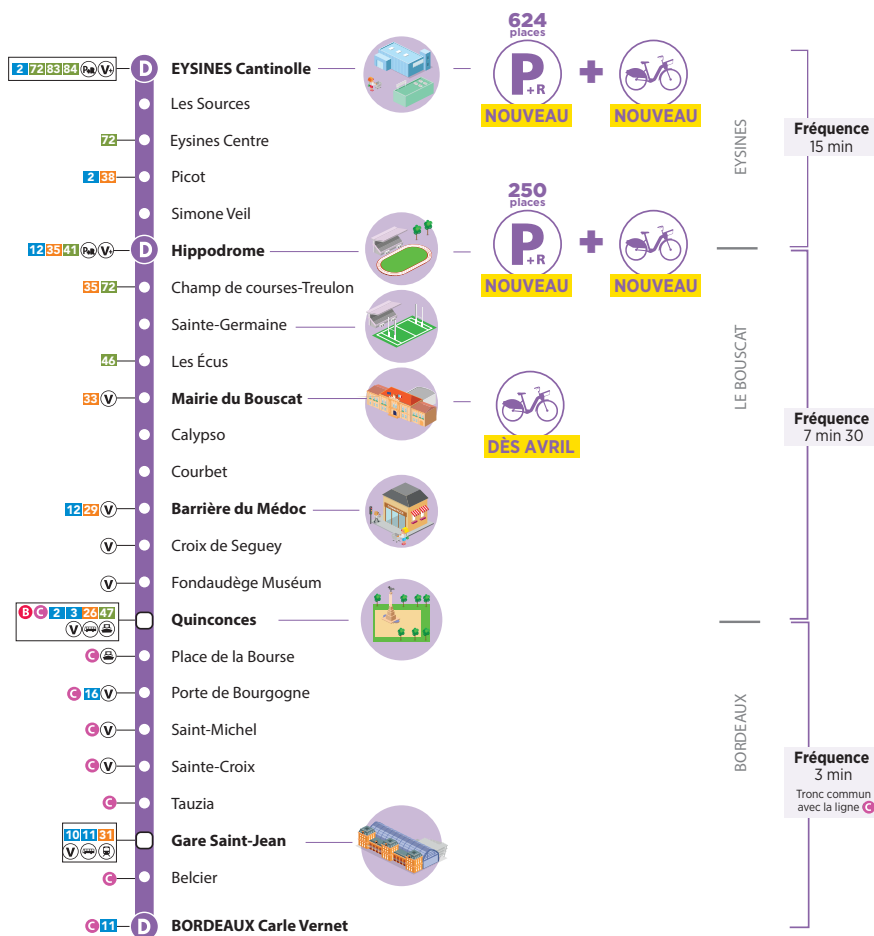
2 72 83 84 D EYSINES Cantinolle
624 places
P +R
NOUVEAU
NOUVEAU
Les Sources
72 Eysines Centre
2 38 Picot
Simone Veil
12 35 41 D Hippodrome
250 places
P +R
NOUVEAU
NOUVEAU
35 72 Champ de courses-Treulon
Sainte-Germaine
46 Les Écus
33 V Mairie du Bouscat
DÈS AVRIL
Calypso
Courbet
12 29 V Barrière du Médoc
V Croix de Seguey
V Fondaudège Muséum
B C 2 3 26 47 V Quinconces
C Place de la Bourse
C 16 V Porte de Bourgogne
C V Saint-Michel
C V Sainte-Croix
C Tauzia
10 11 31 V Gare Saint-Jean
C Belcier
C 11 D BORDEAUX Carle Vernet

EYSINES
Fréquence
15 min

LE BOUSCAT
Fréquence
7 min 30

BORDEAUX
Fréquence
3 min
Tronc commun avec la ligne C